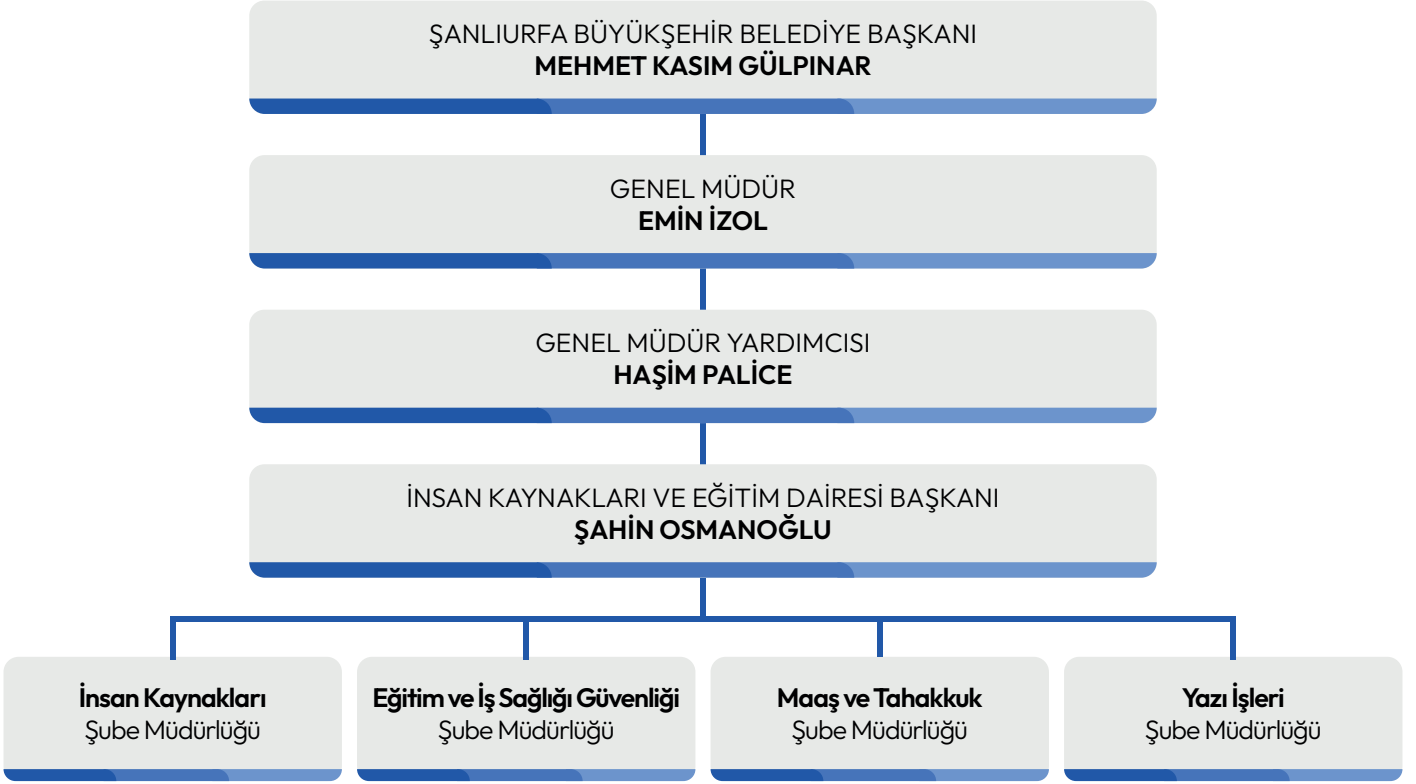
ŞANLIURFA BÜYÜKŞEHİR BELEDİYE BAŞKANI
**MEHMET KASIM GÜLPINAR**

GENEL MÜDÜR
**EMİN İZOL**

GENEL MÜDÜR YARDIMCISI
**HAŞİM PALİCE**

İNSAN KAYNAKLARI VE EĞİTİM DAİRESİ BAŞKANI
**ŞAHİN OSMANOĞLU**

**İnsan Kaynakları**
Şube Müdürlüğü

**Eğitim ve İş Sağlığı Güvenliği**
Şube Müdürlüğü

**Maaş ve Tahakkuk**
Şube Müdürlüğü

**Yazı İşleri**
Şube Müdürlüğü